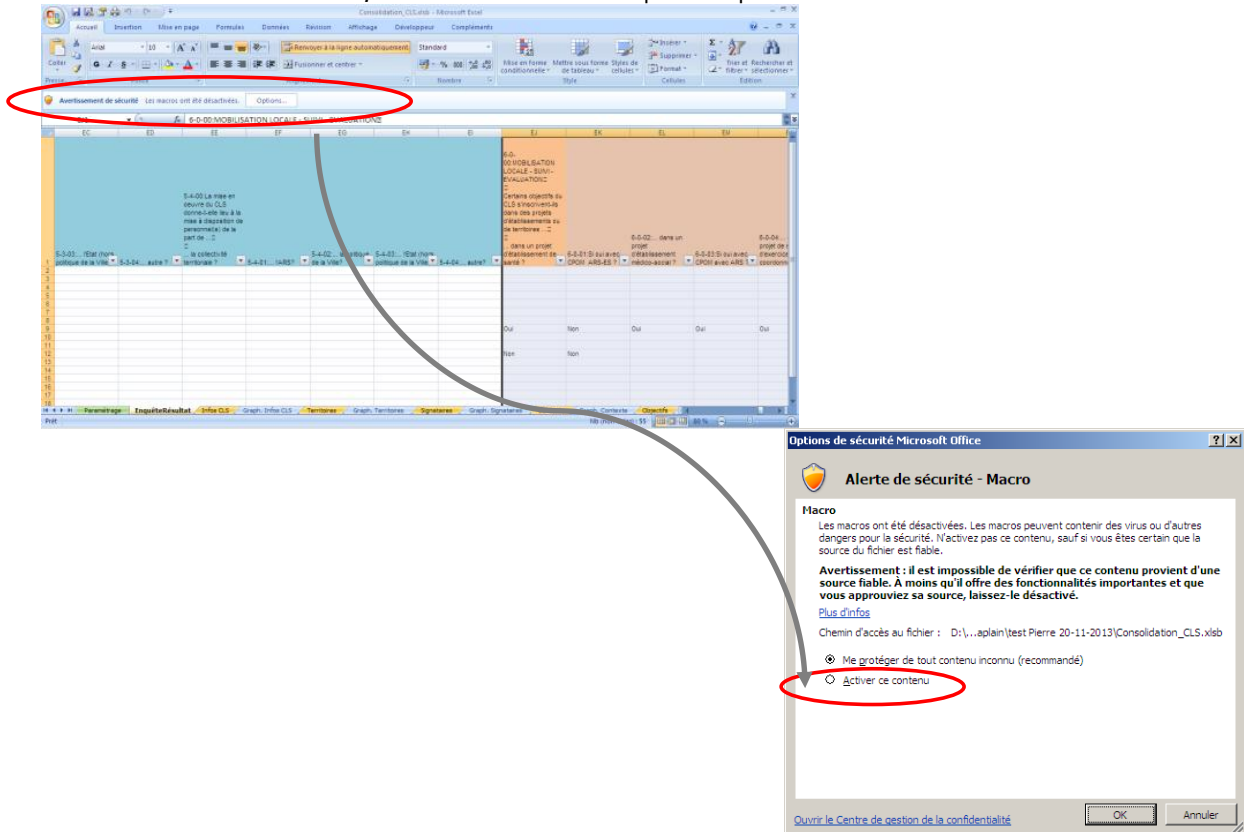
Consolidation_CLS.xlsb - Microsoft Excel

Accueil Insertion Mise en page Formules Données Révision Affichage Développeur Compléments

Coller Arial 10 Renvoyer à la ligne automatiquement Standard Mise en forme conditionnelle Mettre sous forme de tableau Styles de cellules Insérer Supprimer Format Trier et filtrer Rechercher et sélectionner

Presse-papiers Police Alignement Nombre Style Cellules Édition

Avertissement de sécurité Les macros ont été désactivées. Options...

6-0-00:MOBILISATION LOCALE - SUIVI - ÉVALUATION

EC ED EE EF EG EH EI EJ EK EL EM

5-4-00:La mise en oeuvre du CLS donne-t-elle lieu à la mise à disposition de personne(s) de la part de ...:

5-3-03:... l'Etat (hors politique de la Ville) ? 5-3-04:... autre ? ... la collectivité territoriale ? 5-4-01:... l'ARS? 5-4-02:... la politique de la Ville? 5-4-03:... l'Etat (hors politique de la Ville ? 5-4-04:... autre?

6-0-00:MOBILISATION LOCALE - SUIVI - EVALUATION : Certains objectifs du CLS s'inscrivent-ils dans des projets d'établissements ou de territoires ...: ... dans un projet d'établissement de santé ?

6-0-01:Si oui avec CPOM ARS-ES ? 6-0-02:... dans un projet d'établissement médico-social ? 6-0-03:Si oui avec CPOM avec ARS ? 6-0-04:... projet de d'exercice coordonn

Oui Non Oui Oui Oui
Non Non

Paramétrage EnquêteRésultat Infos CLS Graph. Infos CLS Territoires Graph. Territoires Signataires Graph. Signataires Graph. Contexte Objectifs

Prêt

Options de sécurité Microsoft Office

Alerte de sécurité - Macro

Macro
Les macros ont été désactivées. Les macros peuvent contenir des virus ou d'autres dangers pour la sécurité. N'activez pas ce contenu, sauf si vous êtes certain que la source du fichier est fiable.

Avertissement : il est impossible de vérifier que ce contenu provient d'une source fiable. À moins qu'il offre des fonctionnalités importantes et que vous approuviez sa source, laissez-le désactivé.

Plus d'infos

Chemin d'accès au fichier : D:\...aplain\test Pierre 20-11-2013\Consolidation_CLS.xlsb

Me protéger de tout contenu inconnu (recommandé)

Activer ce contenu

Ouvrir le Centre de gestion de la confidentialité OK Annuler